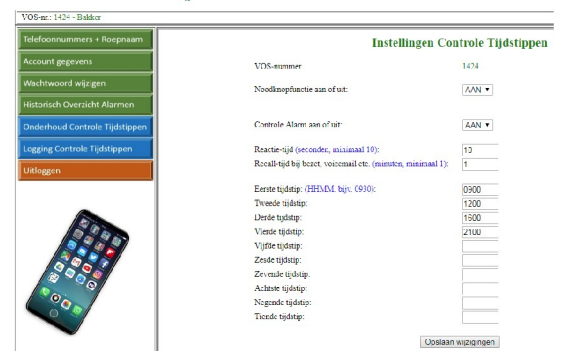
VOS-nr.: 1424 - Bakker

Telefoonnummers + Roepnaam
Account gegevens
Wachtwoord wijzigen
Historisch Overzicht Alarmen
Onderhoud Controle Tijdstippen
Logging Controle Tijdstippen
Uitloggen

Instellingen Controle Tijdstippen

| | |
|---|---|
| VOS-nummer | 1424 |
| Noodknopfunctie aan of uit: | AAN ▾ |
| Controle Alarm aan of uit: | AAN ▾ |
| Reactie-tijd (seconden, minimaal 10): | 10 |
| Recall-tijd bij bezet, voicemail etc. (minuten, minimaal 1): | 1 |
| Eerste tijdstip: (HHMM, bijv. 0930): | 0900 |
| Tweede tijdstip: | 1200 |
| Derde tijdstip: | 1600 |
| Vierde tijdstip: | 2100 |
| Vijfde tijdstip: | |
| Zesde tijdstip: | |
| Zevende tijdstip: | |
| Achtste tijdstip: | |
| Negende tijdstip: | |
| Tiende tijdstip: | |

Opslaan wijzigingen